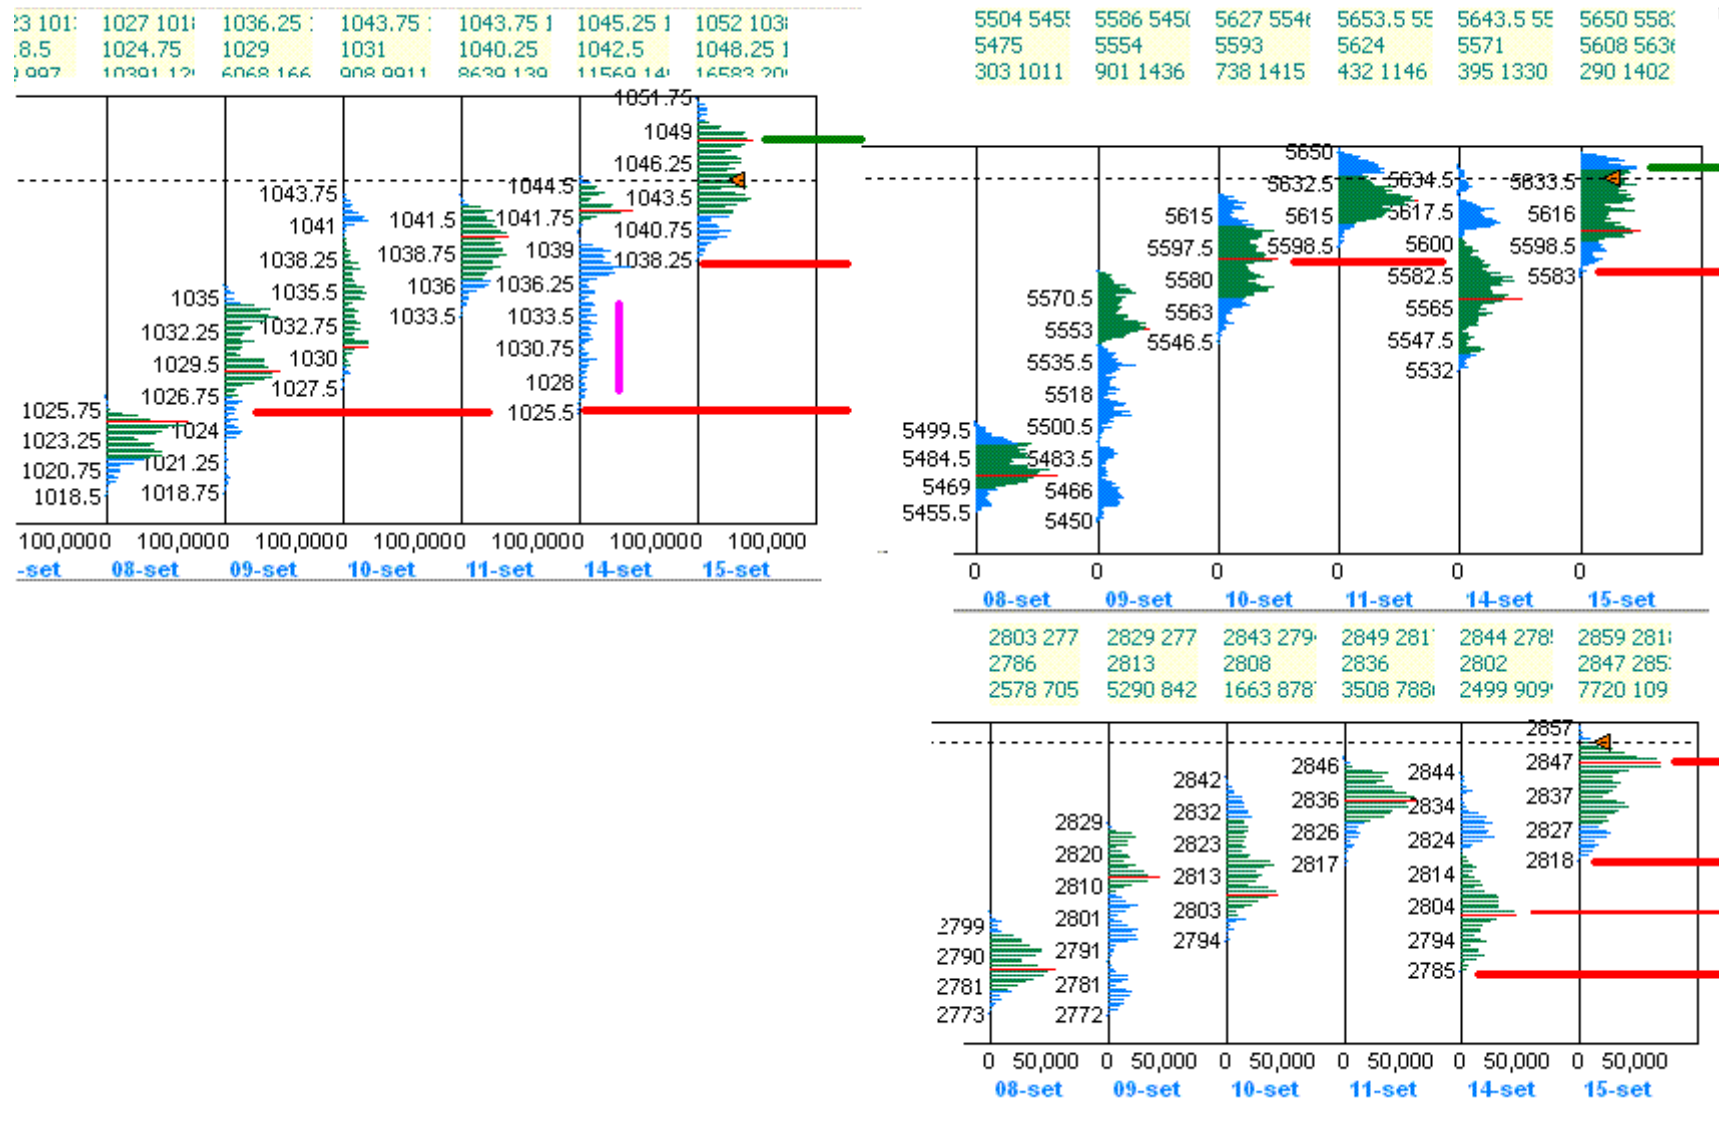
| 23 101 | 1027 101 | 1036.25 | 1043.75 | 1043.75 1 | 1045.25 1 | 1052 103 |
|---|---|---|---|---|---|---|
| .8.5 | 1024.75 | 1029 | 1031 | 1040.25 | 1042.5 | 1048.25 1 |
| 997 | 10391 12 | 6068 166 | 908 9911 | 8639 139 | 11569 14 | 16583 20 |

1051.75
1049
1046.25
1043.75
1044.5
1043.5
1041
1041.5
1041.75
1040.75
1038.25
1038.75
1039
1038.25
1035
1035.5
1036
1036.25
1032.25
1032.75
1033.5
1033.5
1029.5
1030
1030.75
1026.75
1027.5
1028
1025.75
1025.5
1023.25
1024
1020.75
1021.25
1018.5
1018.75

100,0000 100,0000 100,0000 100,0000 100,0000 100,0000 100,000
-set 08-set 09-set 10-set 11-set 14-set 15-set

| 5504 545 | 5586 545 | 5627 554 | 5653.5 55 | 5643.5 55 | 5650 558 |
|---|---|---|---|---|---|
| 5475 | 5554 | 5593 | 5624 | 5571 | 5608 563 |
| 303 1011 | 901 1436 | 738 1415 | 432 1146 | 395 1330 | 290 1402 |

5650
5632.5
5634.5
5633.5
5615
5615
5617.5
5616
5597.5
5598.5
5600
5598.5
5580
5582.5
5583
5570.5
5563
5565
5553
5546.5
5547.5
5535.5
5532
5518
5500.5
5499.5
5484.5
5483.5
5469
5466
5455.5
5450

0 0 0 0 0 0
08-set 09-set 10-set 11-set 14-set 15-set

| 2803 277 | 2829 277 | 2843 279 | 2849 281 | 2844 278 | 2859 281 |
|---|---|---|---|---|---|
| 2786 | 2813 | 2808 | 2836 | 2802 | 2847 285 |
| 2578 705 | 5290 842 | 1663 878 | 3508 788 | 2499 909 | 7720 109 |

2857
2847
2846
2844
2842
2836
2834
2837
2832
2826
2824
2827
2829
2823
2817
2818
2820
2813
2814
2810
2803
2804
2801
2799
2794
2794
2790
2791
2785
2781
2781
2773
2772

0 50,000 0 50,000 0 50,000 0 50,000 0 50,000 0 50,000
08-set 09-set 10-set 11-set 14-set 15-set